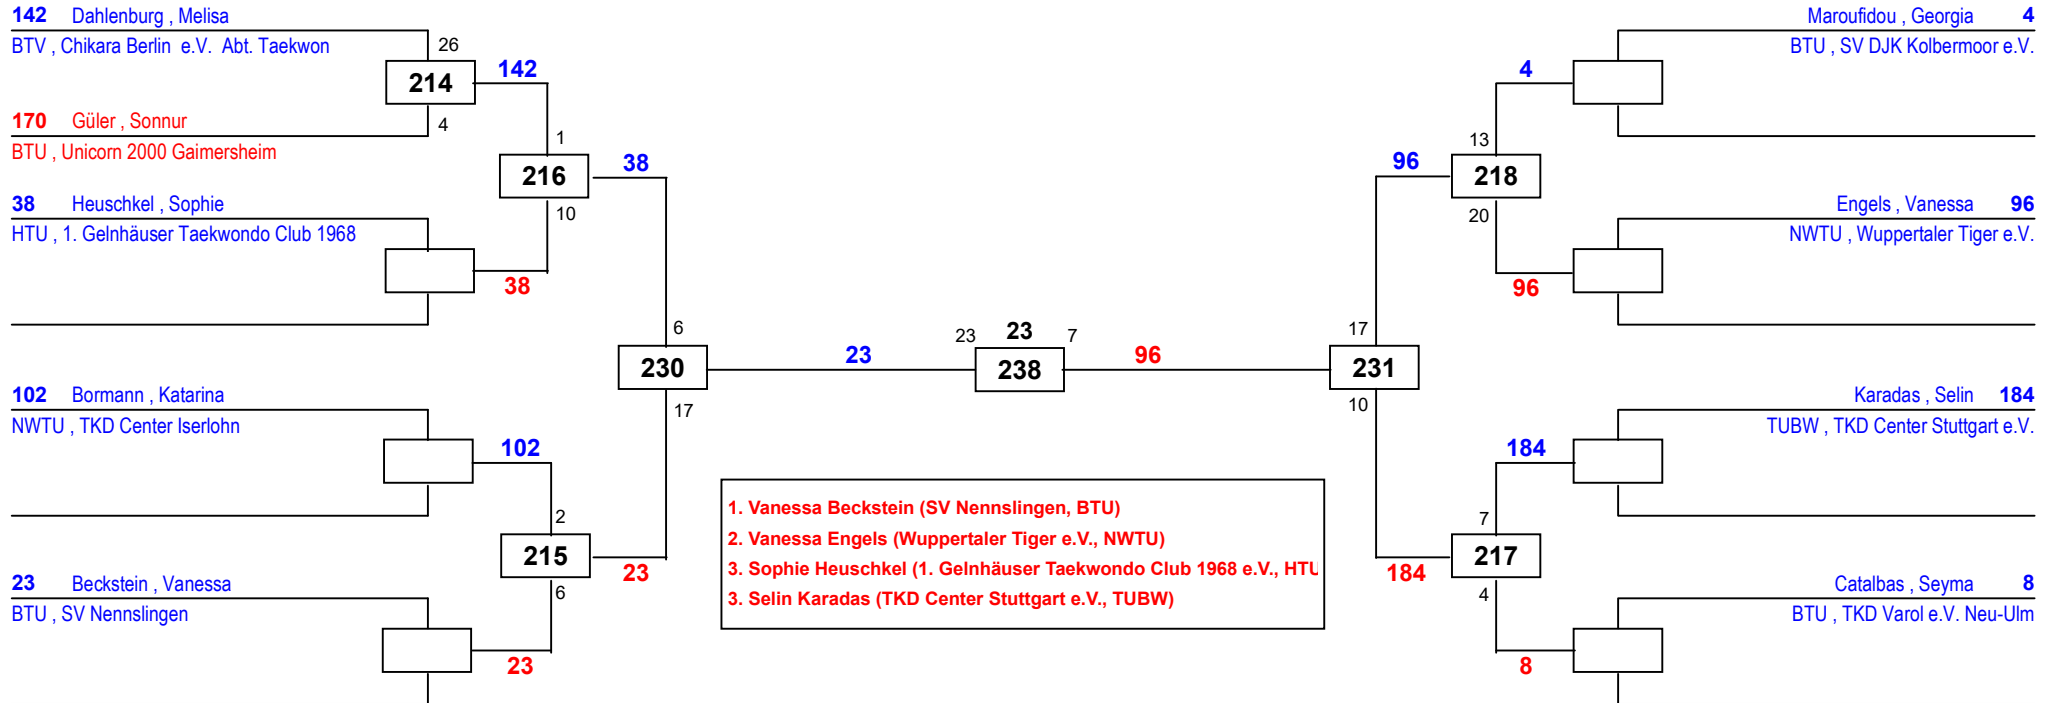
142 Dahlenburg , Melisa
BTV , Chikara Berlin e.V. Abt. Taekwon
26
214
142
170 Güler , Sonnur
4
BTU , Unicorn 2000 Gaimersheim
1
216
38
38 Heuschkel , Sophie
10
HTU , 1. Gelnhäuser Taekwondo Club 1968
38
6
230
23
23
23
7
238
96
17
231
17
102 Bormann , Katarina
NWTU , TKD Center Iserlohn
102
2
215
23
23 Beckstein , Vanessa
6
BTU , SV Nennslingen
23

Maroufidou , Georgia 4
BTU , SV DJK Kolbermoor e.V.
4
13
96
218
Engels , Vanessa 96
20
NWTU , Wuppertaler Tiger e.V.
96
10
Karadas , Selin 184
TUBW , TKD Center Stuttgart e.V.
184
7
184
217
Catalbas , Seyma 8
4
BTU , TKD Varol e.V. Neu-Ulm
8

1. Vanessa Beckstein (SV Nennslingen, BTU)
2. Vanessa Engels (Wuppertaler Tiger e.V., NWTU)
3. Sophie Heuschkel (1. Gelnhäuser Taekwondo Club 1968 e.V., HTU
3. Selin Karadas (TKD Center Stuttgart e.V., TUBW)